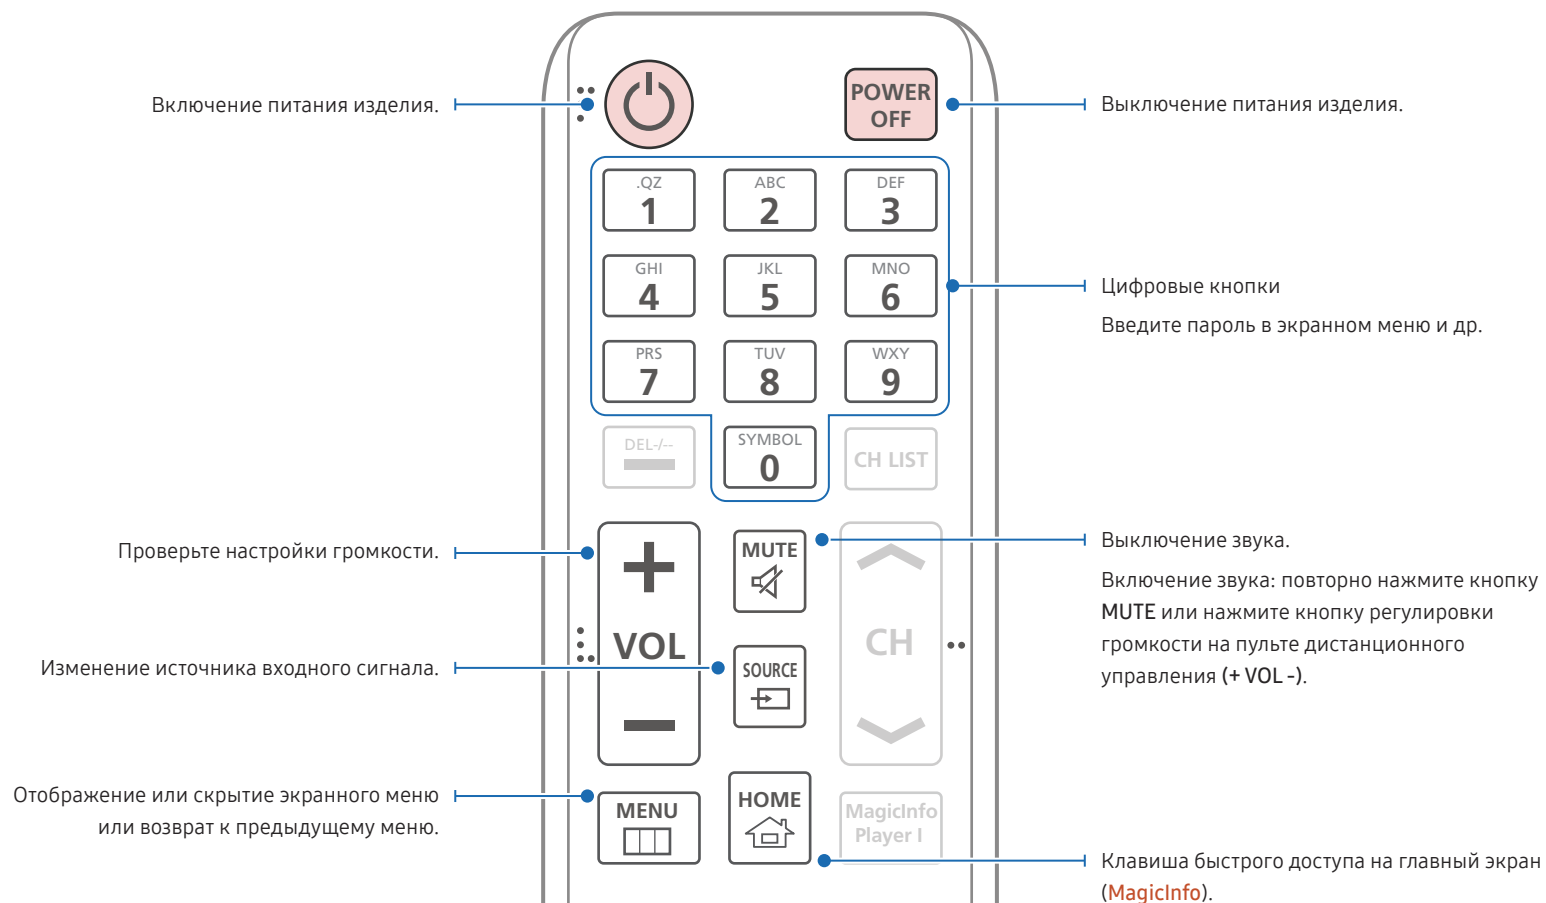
Включение питания изделия.

POWER OFF

Выключение питания изделия.

.QZ 1
ABC 2
DEF 3
GHI 4
JKL 5
MNO 6
PRS 7
TUV 8
WXY 9
DEL-/--
SYMBOL 0
CH LIST

Цифровые кнопки

Введите пароль в экранном меню и др.

Проверьте настройки громкости.

Изменение источника входного сигнала.

VOL

MUTE

SOURCE

CH

Выключение звука.

Включение звука: повторно нажмите кнопку MUTE или нажмите кнопку регулировки громкости на пульте дистанционного управления (+ VOL -).

Отображение или скрытие экранного меню или возврат к предыдущему меню.

MENU

HOME

MagicInfo Player I

Клавиша быстрого доступа на главный экран (MagicInfo).